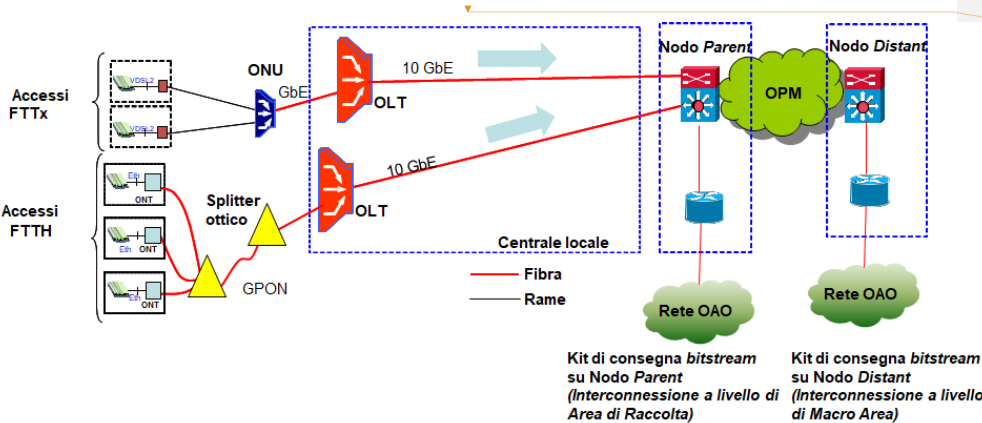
Accessi FTTx

VDSL2
VDSL2

ONU
GbE

OLT
10 GbE

Nodo *Parent*
OPM
Nodo *Distant*

Accessi FTTH

Eth
ONT
Eth
ONT
Eth
ONT

Splitter ottico

OLT
10 GbE

Centrale locale

GPON

Fibra
Rame

Rete OAO
Rete OAO

Kit di consegna *bitstream* su Nodo *Parent* *(Interconnessione a livello di Area di Raccolta)*

Kit di consegna *bitstream* su Nodo *Distant* *(Interconnessione a livello di Macro Area)*